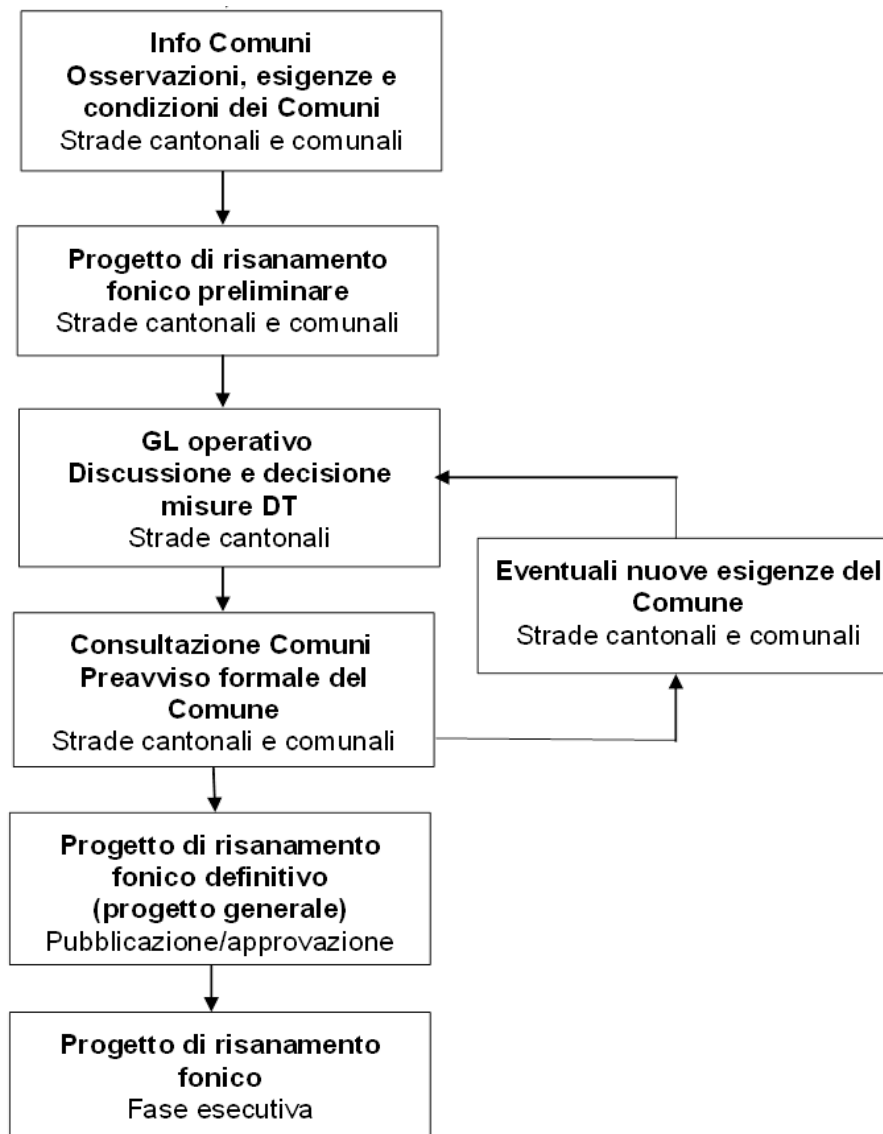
Info Comuni
Osservazioni, esigenze e condizioni dei Comuni
Strade cantonali e comunali

Progetto di risanamento fonico preliminare
Strade cantonali e comunali

GL operativo
Discussione e decisione misure DT
Strade cantonali

Eventuali nuove esigenze del Comune
Strade cantonali e comunali

Consultazione Comuni
Preavviso formale del Comune
Strade cantonali e comunali

Progetto di risanamento fonico definitivo
(progetto generale)
Pubblicazione/approvazione

Progetto di risanamento fonico
Fase esecutiva